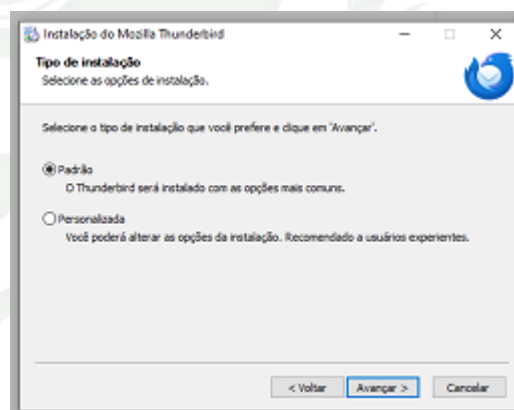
Instalação do Mozilla Thunderbird

Tipo de instalação
Selecione as opções de instalação.

Selecione o tipo de instalação que você prefere e clique em 'Avançar'.

Padrão
O Thunderbird será instalado com as opções mais comuns.

Personalizada
Você poderá alterar as opções da instalação. Recomendado a usuários experientes.

< Voltar
Avançar >
Cancelar